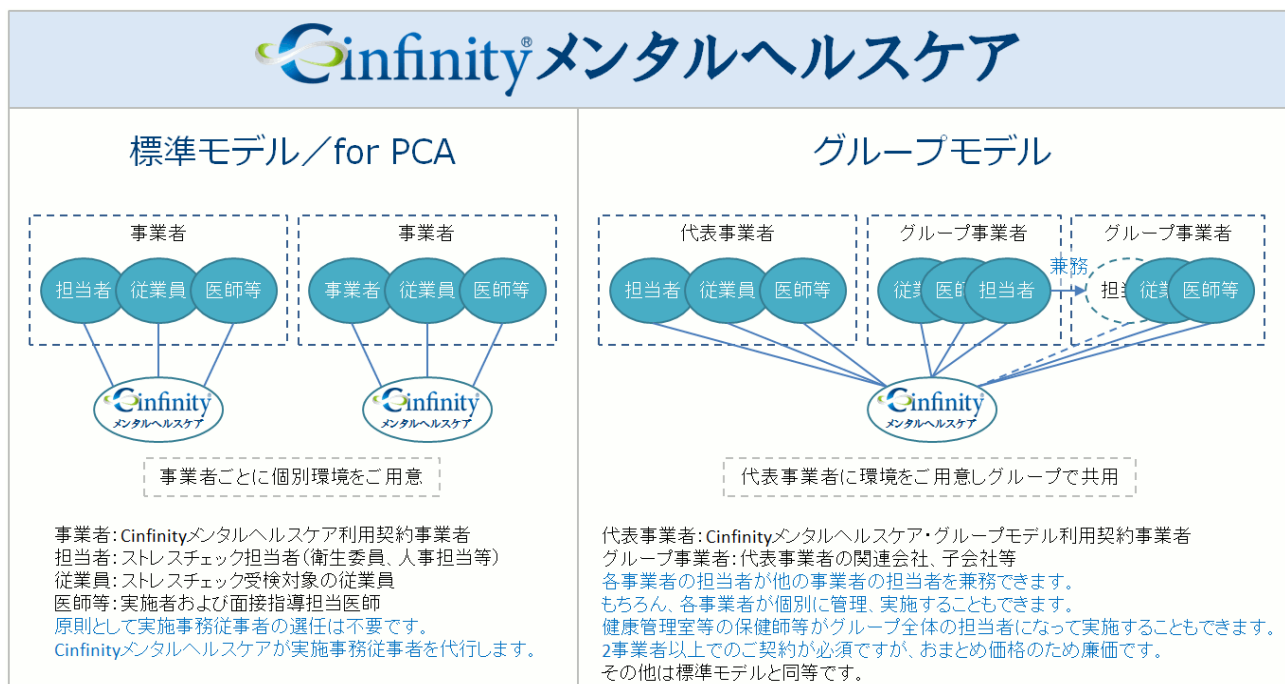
Cinfinity® メンタルヘルスケア

標準モデル／for PCA

事業者

担当者 従業員 医師等

事業者

事業者 従業員 医師等

Cinfinity メンタルヘルスケア

Cinfinity メンタルヘルスケア

事業者ごとに個別環境をご用意

事業者：Cinfinityメンタルヘルスケア利用契約事業者
担当者：ストレスチェック担当者（衛生委員、人事担当等）
従業員：ストレスチェック受検対象の従業員
医師等：実施者および面接指導担当医師
原則として実施事務従事者の選任は不要です。
Cinfinityメンタルヘルスケアが実施事務従事者を代行します。

グループモデル

代表事業者

担当者 従業員 医師等

グループ事業者

従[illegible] 医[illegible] 担当者

兼務

グループ事業者

担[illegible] 従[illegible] 医師等

Cinfinity メンタルヘルスケア

代表事業者に環境をご用意しグループで共用

代表事業者：Cinfinityメンタルヘルスケア・グループモデル利用契約事業者
グループ事業者：代表事業者の関連会社、子会社等
各事業者の担当者が他の事業者の担当者を兼務できます。
もちろん、各事業者が個別に管理、実施することもできます。
健康管理室等の保健師等がグループ全体の担当者になって実施することもできます。
2事業者以上でのご契約が必須ですが、おまとめ価格のため廉価です。
その他は標準モデルと同等です。